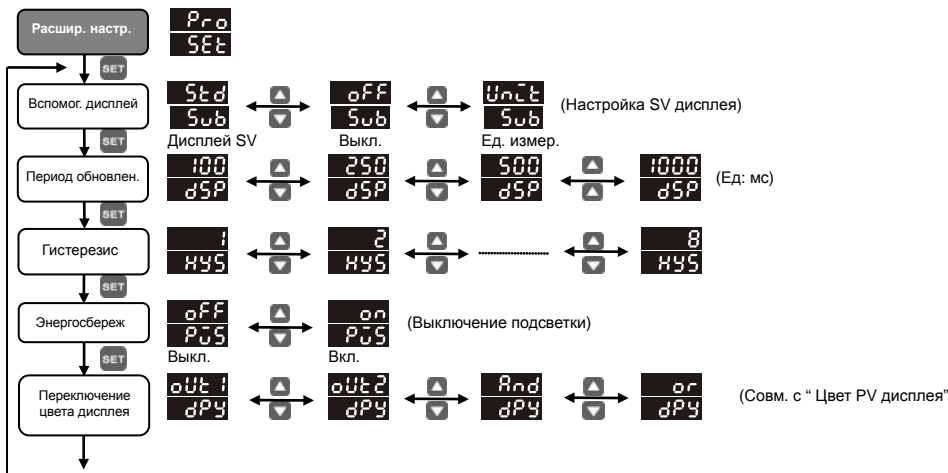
Расшир. настр.

Pro
SEt

SET

Вспомог. дисплей

Std
Sub
Дисплей SV

oFF
Sub
Выкл.

UnIt
Sub
Ед. измер.

(Настройка SV дисплея)

SET

Период обновлен.

100
dSP

250
dSP

500
dSP

1000
dSP

(Ед: мс)

SET

Гистерезис

1
HYS

2
HYS

8
HYS

SET

Энергосбереж

oFF
PuS
Выкл.

on
PuS
Вкл.

(Выключение подсветки)

SET

Переключение цвета дисплея

oUt1
dPY

oUt2
dPY

And
dPY

or
dPY

(Совм. с " Цвет PV дисплея"